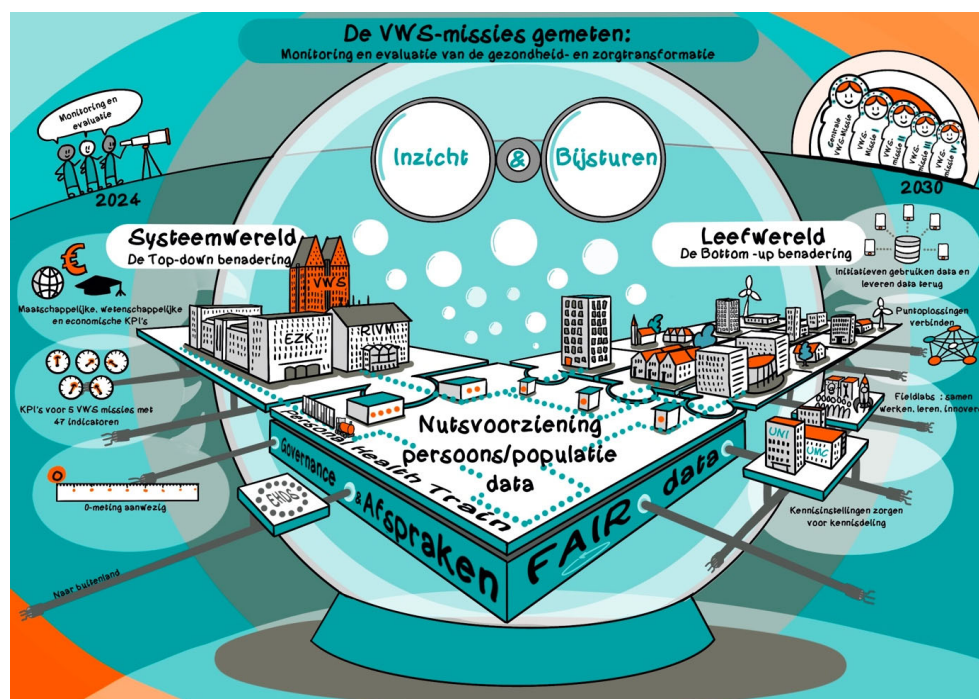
De VWS-missies gemeten:
Monitoring en evaluatie van de gezondheid- en zorgtransformatie

Monitoring en evaluatie

2024

Inzicht & Bijsturen

Generale VWS-Missie
VWS-missie I
VWS-missie II
VWS-missie III
VWS-missie IV

2030

Systeemwereld
De Top-down benadering

VWS

EZK

RIVM

Maatschappelijke, wetenschappelijke en economische KPI's

KPI's voor 5 VWS missies met 47 indicatoren

0-meting aanwezig

Leefwereld
De Bottom-up benadering

Initiatieven gebruiken data en leveren data terug

Puntoplossingen verbinden

Fieldlabs : samen werken, leren, innoveren

UNI

UMC

Kennisinstellingen zorgen voor kennisdeling

Nutsvoorziening
persoons/populatie
data

Personal Health Train

Governance & Afspraken

FAIR data

EHDS

Naar buitenland